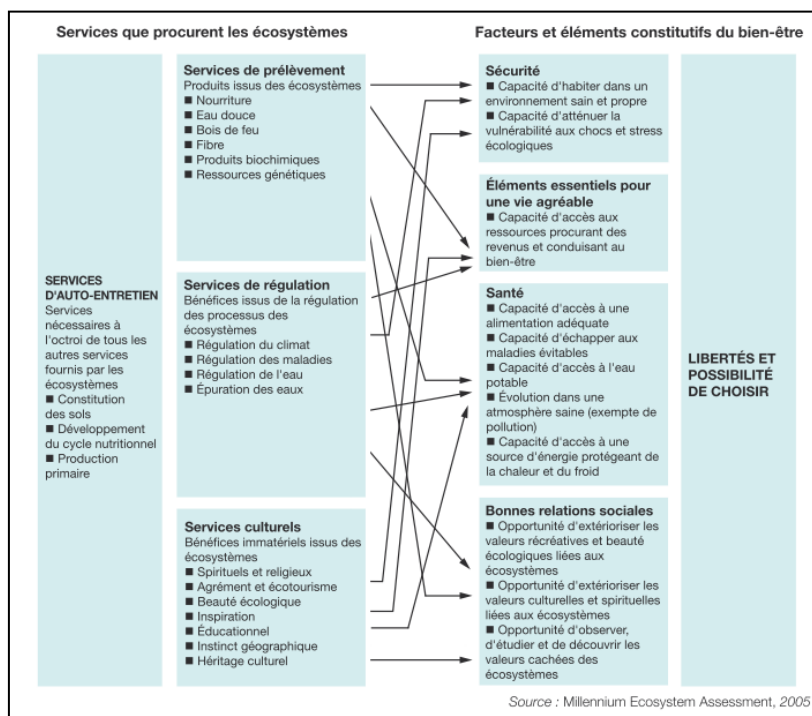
Services que procurent les écosystèmes

Facteurs et éléments constitutifs du bien-être

SERVICES D'AUTO-ENTRETIEN
Services nécessaires à l'octroi de tous les autres services fournis par les écosystèmes
■ Constitution des sols
■ Développement du cycle nutritionnel
■ Production primaire

Services de prélèvement
Produits issus des écosystèmes
■ Nourriture
■ Eau douce
■ Bois de feu
■ Fibre
■ Produits biochimiques
■ Ressources génétiques

Services de régulation
Bénéfices issus de la régulation des processus des écosystèmes
■ Régulation du climat
■ Régulation des maladies
■ Régulation de l'eau
■ Épuration des eaux

Services culturels
Bénéfices immatériels issus des écosystèmes
■ Spirituels et religieux
■ Agrément et écotourisme
■ Beauté écologique
■ Inspiration
■ Éducationnel
■ Instinct géographique
■ Héritage culturel

Sécurité
■ Capacité d'habiter dans un environnement sain et propre
■ Capacité d'atténuer la vulnérabilité aux chocs et stress écologiques

Éléments essentiels pour une vie agréable
■ Capacité d'accès aux ressources procurant des revenus et conduisant au bien-être

Santé
■ Capacité d'accès à une alimentation adéquate
■ Capacité d'échapper aux maladies évitables
■ Capacité d'accès à l'eau potable
■ Évolution dans une atmosphère saine (exempte de pollution)
■ Capacité d'accès à une source d'énergie protégeant de la chaleur et du froid

Bonnes relations sociales
■ Opportunité d'extérioriser les valeurs récréatives et beauté écologiques liées aux écosystèmes
■ Opportunité d'extérioriser les valeurs culturelles et spirituelles liées aux écosystèmes
■ Opportunité d'observer, d'étudier et de découvrir les valeurs cachées des écosystèmes

LIBERTÉS ET POSSIBILITÉ DE CHOISIR

Source : Millennium Ecosystem Assessment, 2005